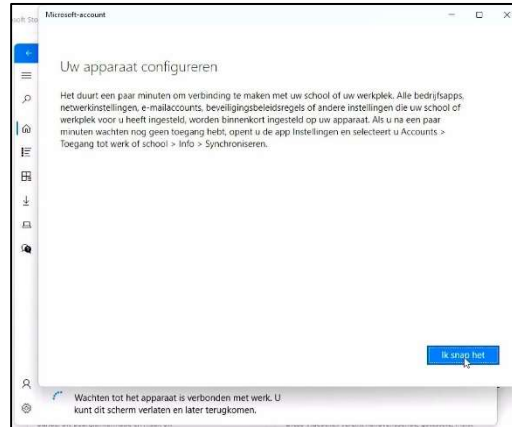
soft Sto

Microsoft-account

Uw apparaat configureren

Het duurt een paar minuten om verbinding te maken met uw school of uw werkplek. Alle bedrijfsapps, netwerkinstellingen, e-mailaccounts, beveiligingsbeleidsregels of andere instellingen die uw school of werkplek voor u heeft ingesteld, worden binnenkort ingesteld op uw apparaat. Als u na een paar minuten wachten nog geen toegang hebt, opent u de app Instellingen en selecteert u Accounts > Toegang tot werk of school > Info > Synchroniseren.

Ik snap het

Wachten tot het apparaat is verbonden met werk. U kunt dit scherm verlaten en later terugkomen.